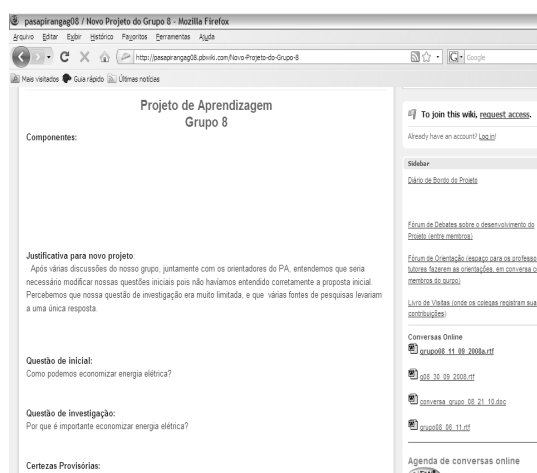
pasapirangag08 / Novo Projeto do Grupo 8 - Mozilla Firefox
Arquivo Editar Exibir Histórico Favoritos Ferramentas Ajuda
http://pasapirangag08.pbwiki.com/Novo-Projeto-do-Grupo-8
Google
Mais visitados Guia rápido Últimas notícias

Projeto de Aprendizagem
Grupo 8

Componentes:

Justificativa para novo projeto:
Após várias discussões do nosso grupo, juntamente com os orientadores do PA, entendemos que seria necessário modificar nossas questões iniciais pois não havíamos entendido corretamente a proposta inicial. Percebemos que nossa questão de investigação era muito limitada, e que várias fontes de pesquisas levariam a uma única resposta.

Questão de inicial:
Como podemos economizar energia elétrica?

Questão de investigação:
Por que é importante economizar energia elétrica?

Certezas Provisórias:

To join this wiki, request access.
Already have an account? Log in!

Sidebar
Diário de Bordo do Projeto

Fórum de Debates sobre o desenvolvimento do Projeto (entre membros)

Fórum de Orientação (espaço para os professo tutores fazerem as orientações, em conversa c membros do grupo)

Livro de Visitas (onde os colegas registram sua contribuições)

Conversas Online
grupo08_11_09_2008a.rtf

g08_30_09_2008.rtf

conversa_grupo_08_21_10.doc

grupo08_06_11.rtf

Agenda de conversas online